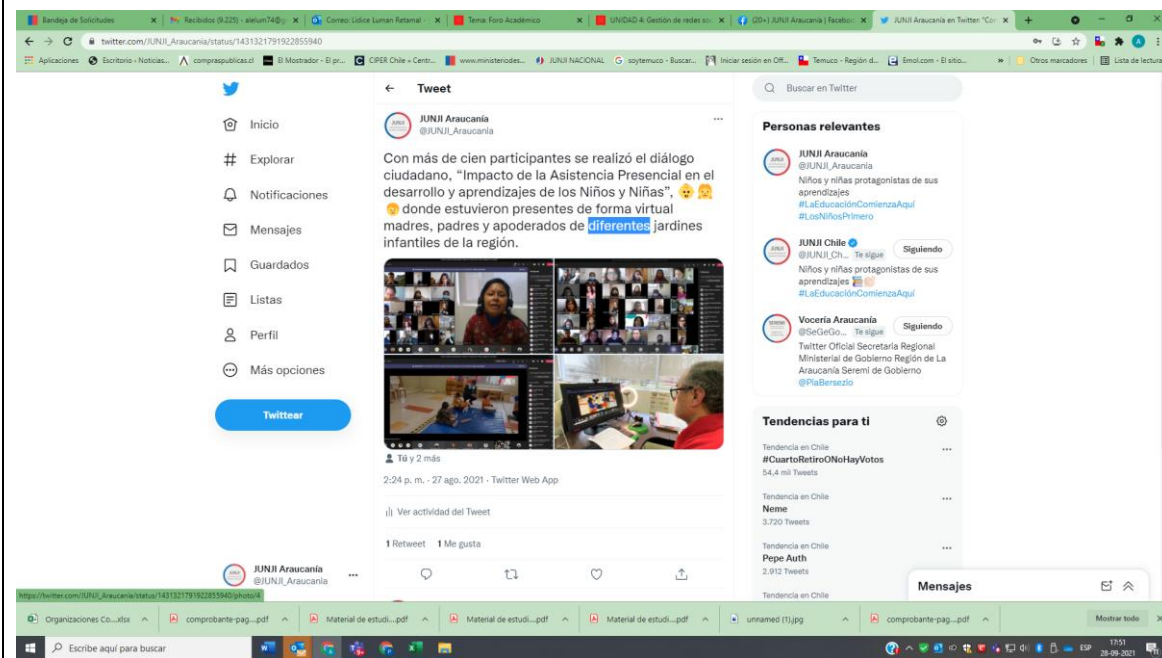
Bandeja de Solicitudes | Recibidos (9.225) - aielum74@ | Correo: Lidice Luman Retamal | Tema: Foro Académico | UNIDAD 4: Gestión de redes so | (20+) JUNJI Araucanía | Facebo | JUNJI Araucanía en Twitter: "Con

twitter.com/JUNJI_Araucania/status/1431321791922855940

Aplicaciones | Escritorio - Noticias | comprapublicas.cl | El Mostrador - El pr... | CIPER Chile » Centr... | www.ministeriodes... | JUNJI NACIONAL | soytemuco - Buscar... | Iniciar sesión en Off... | Temuco - Región d... | Emol.com - El sitio... | Otros marcadores | Lista de lectura

Inicio
Explorar
Notificaciones
Mensajes
Guardados
Listas
Perfil
Más opciones
Twittear

Tweet

JUNJI Araucanía
@JUNJI_Araucania

Con más de cien participantes se realizó el diálogo ciudadano, “Impacto de la Asistencia Presencial en el desarrollo y aprendizajes de los Niños y Niñas”, donde estuvieron presentes de forma virtual madres, padres y apoderados de diferentes jardines infantiles de la región.

Tú y 2 más

2:24 p. m. · 27 ago. 2021 · Twitter Web App

Ver actividad del Tweet

1 Retweet 1 Me gusta

JUNJI Araucanía
@JUNJI_Araucania

Buscar en Twitter

Personas relevantes

JUNJI Araucanía
@JUNJI_Araucania
Niños y niñas protagonistas de sus aprendizajes
#LaEducaciónComienzaAquí
#LosNiñosPrimero

JUNJI Chile
@JUNJI_Ch... Te sigue
Siguiendo
Niños y niñas protagonistas de sus aprendizajes
#LaEducaciónComienzaAquí

Vocería Araucanía
@SeGeGo... Te sigue
Siguiendo
Twitter Oficial Secretaría Regional Ministerial de Gobierno Región de La Araucanía Seremi de Gobierno
@PiaBersezio

Tendencias para ti

Tendencia en Chile
#CuartoRetiroONoHayVotos
54,4 mil Tweets

Tendencia en Chile
Neme
3.720 Tweets

Tendencia en Chile
Pepe Auth
2.912 Tweets

Tendencia en Chile

Mensajes

https://twitter.com/JUNJI_Araucania/status/1431321791922855940/photo/4

Organizaciones Co....xlsx | comprobante-pag....pdf | Material de estudi....pdf | Material de estudi....pdf | Material de estudi....pdf | unnamed (1).jpg | comprobante-pag....pdf | Mostrar todo

Escribe aquí para buscar

ESP 17:51 28-09-2021